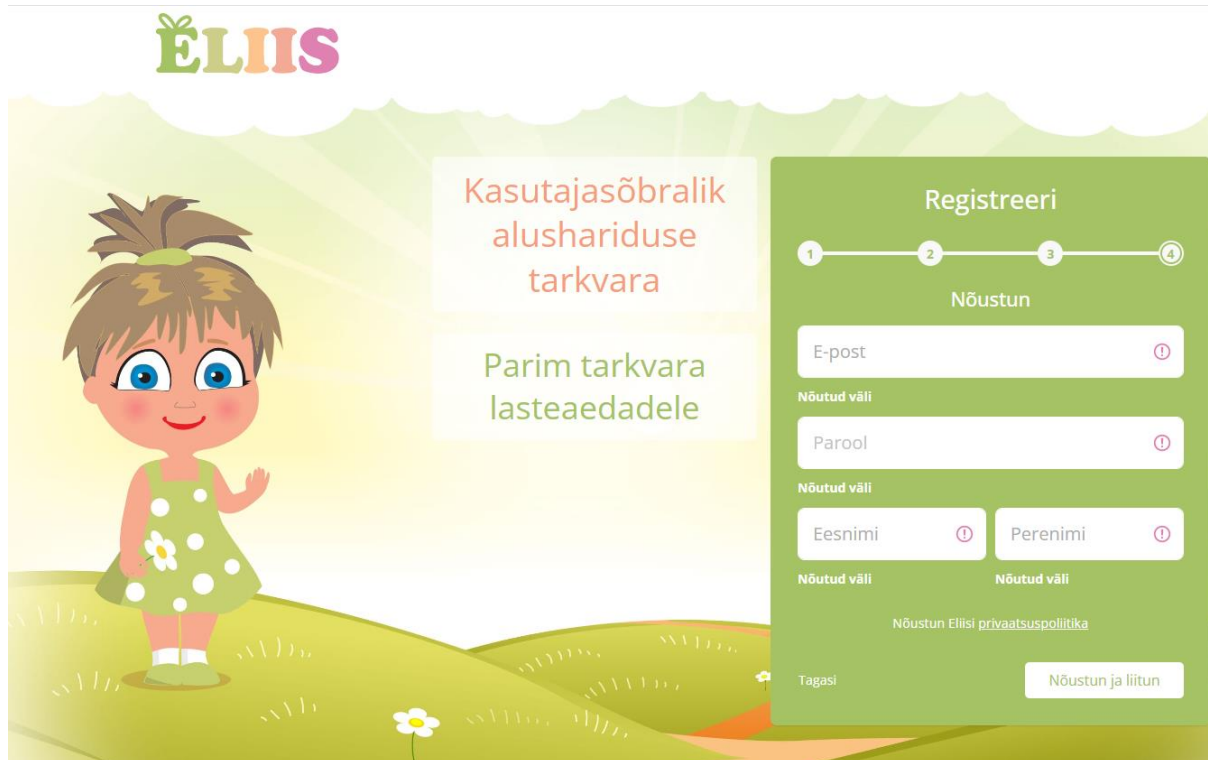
ELIIS

Kasutajasõbralik alushariduse tarkvara

Parim tarkvara lasteaedadele

Registreeri

1 2 3 4

Nõustun

E-post

Nõutud väli

Parool

Nõutud väli

Eesnimi

Perenimi

Nõutud väli

Nõutud väli

Nõustun Eliisi privaatsuspoliitika

Tagasi

Nõustun ja liitun